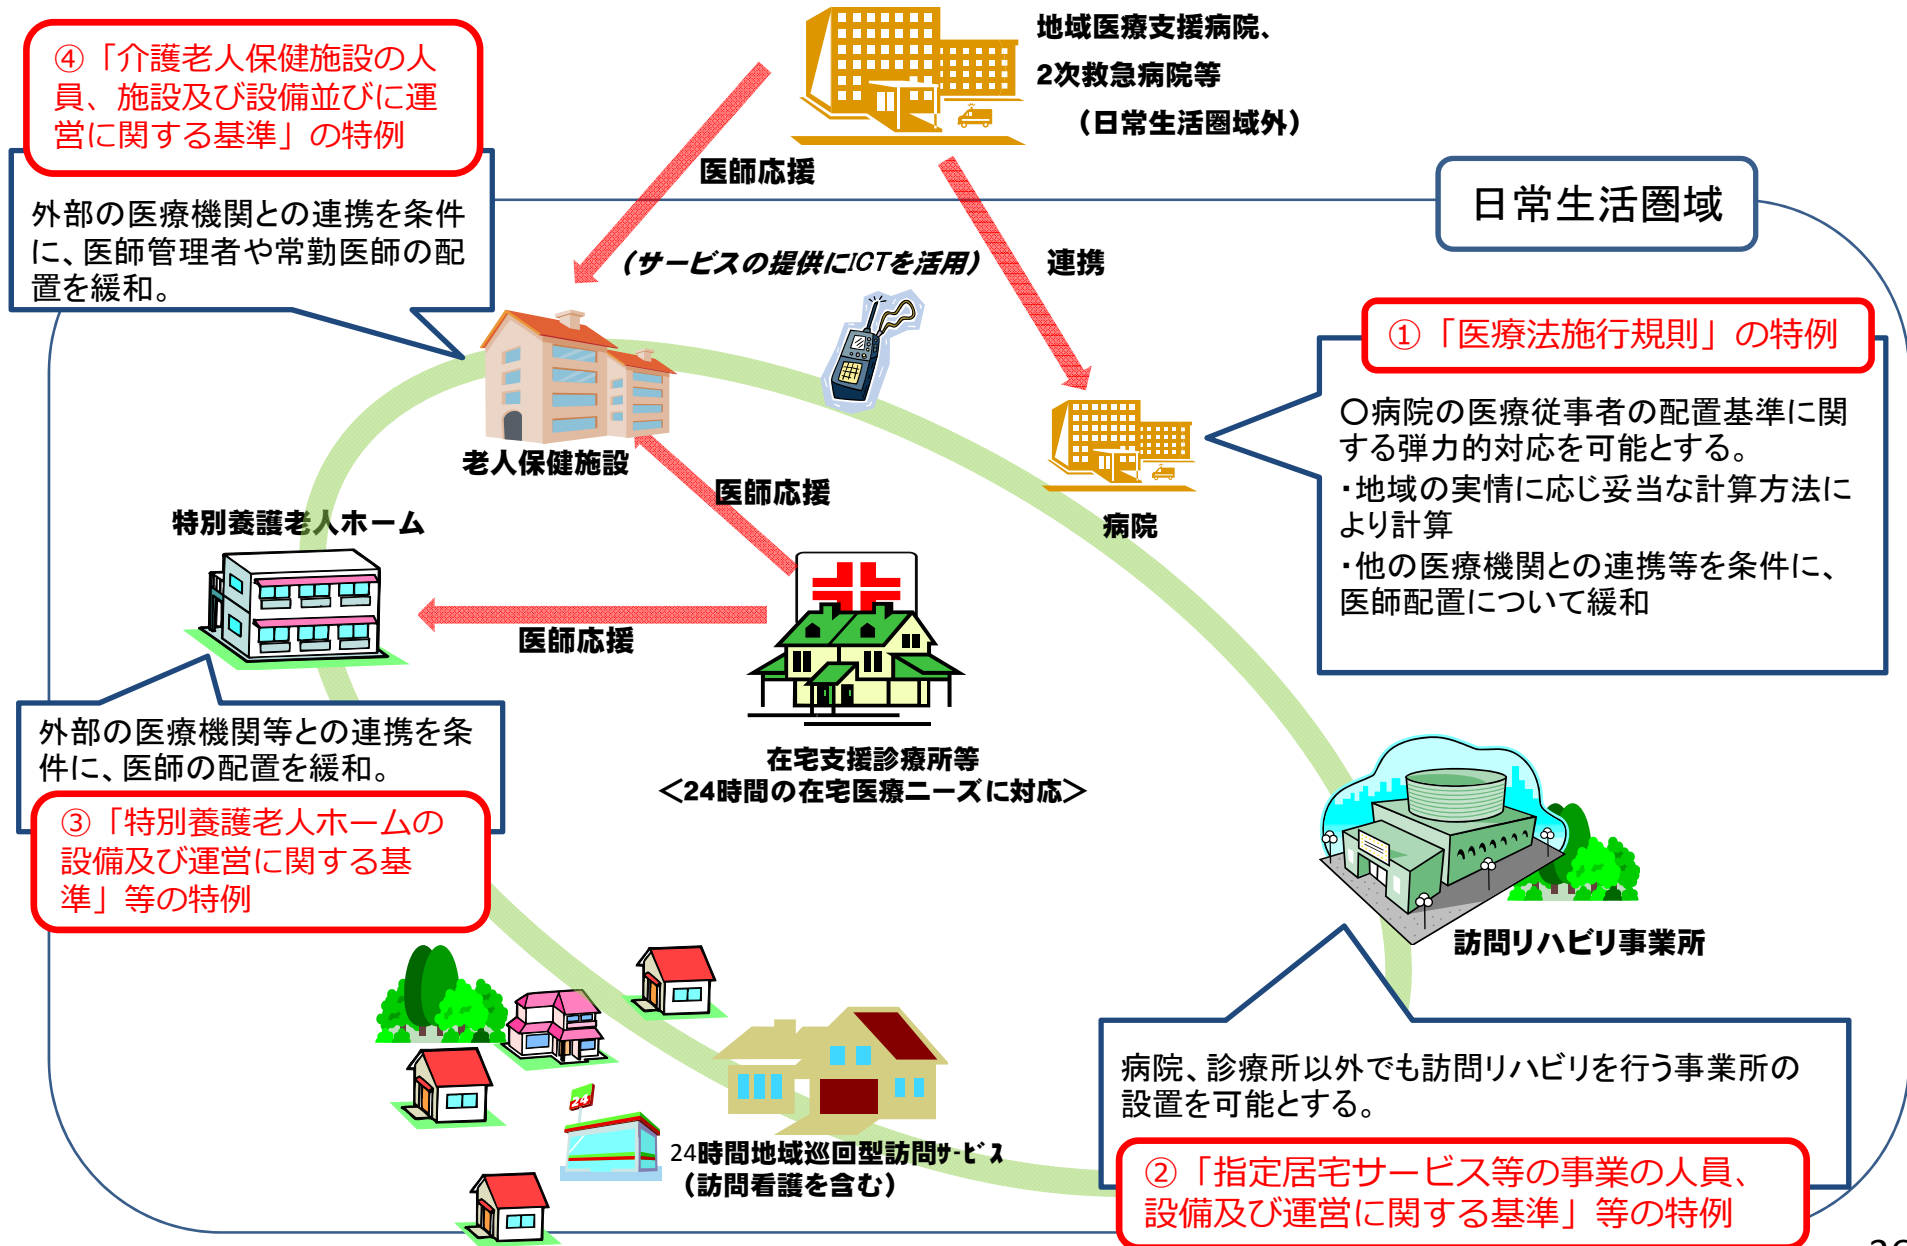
④「介護老人保健施設の人員、施設及び設備並びに運営に関する基準」の特例

外部の医療機関との連携を条件に、医師管理者や常勤医師の配置を緩和。

地域医療支援病院、
2次救急病院等
（日常生活圏域外）

医師応援

連携

日常生活圏域

（サービスの提供にICTを活用）

①「医療法施行規則」の特例

○病院の医療従事者の配置基準に関する弾力的対応を可能とする。
・地域の実情に応じ妥当な計算方法により計算
・他の医療機関との連携等を条件に、医師配置について緩和

老人保健施設

医師応援

病院

特別養護老人ホーム

医師応援

外部の医療機関等との連携を条件に、医師の配置を緩和。

③「特別養護老人ホームの設備及び運営に関する基準」等の特例

在宅支援診療所等
＜24時間の在宅医療ニーズに対応＞

訪問リハビリ事業所

病院、診療所以外でも訪問リハビリを行う事業所の設置を可能とする。

24時間地域巡回型訪問ｻｰﾋﾞｽ
（訪問看護を含む）

②「指定居宅サービス等の事業の人員、設備及び運営に関する基準」等の特例